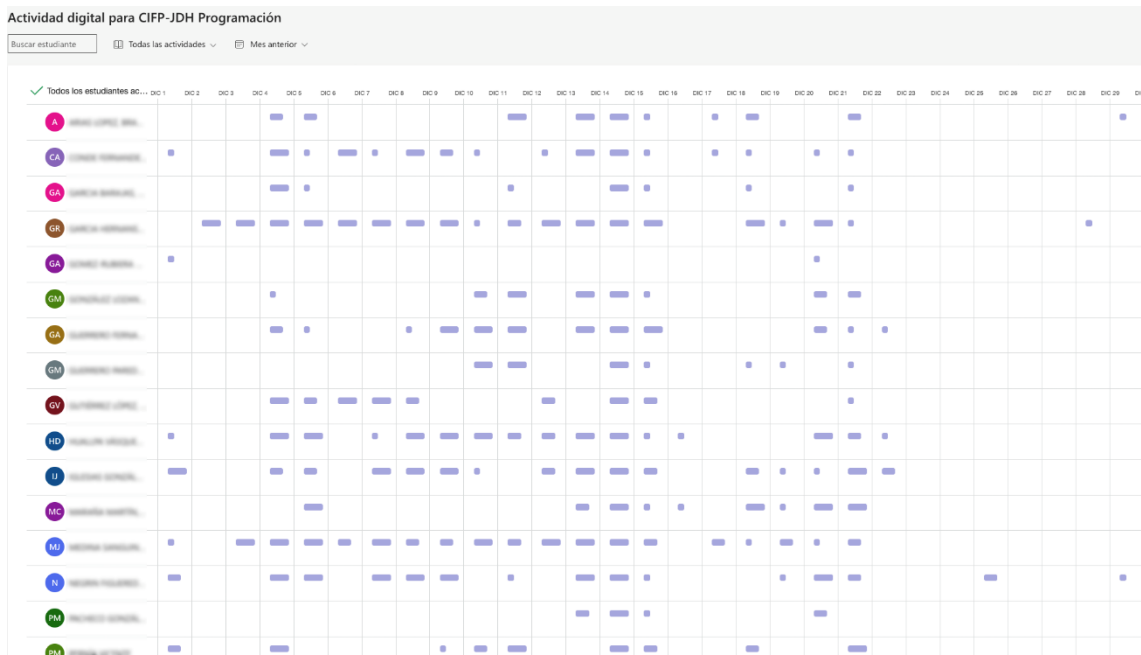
Actividad digital para CIFP-JDH Programación

Buscar estudiante

Todas las actividades

Mes anterior

Todos los estudiantes ac...

| | DIC 1 | DIC 2 | DIC 3 | DIC 4 | DIC 5 | DIC 6 | DIC 7 | DIC 8 | DIC 9 | DIC 10 | DIC 11 | DIC 12 | DIC 13 | DIC 14 | DIC 15 | DIC 16 | DIC 17 | DIC 18 | DIC 19 | DIC 20 | DIC 21 | DIC 22 | DIC 23 | DIC 24 | DIC 25 | DIC 26 | DIC 27 | DIC 28 | DIC 29 | D |
|---|---|---|---|---|---|---|---|---|---|---|---|---|---|---|---|---|---|---|---|---|---|---|---|---|---|---|---|---|---|---|
| A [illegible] | | | | | | | | | | | | | | | | | | | | | | | | | | | | | | |
| CA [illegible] | | | | | | | | | | | | | | | | | | | | | | | | | | | | | | |
| GA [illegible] | | | | | | | | | | | | | | | | | | | | | | | | | | | | | | |
| GR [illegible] | | | | | | | | | | | | | | | | | | | | | | | | | | | | | | |
| GA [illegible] | | | | | | | | | | | | | | | | | | | | | | | | | | | | | | |
| GM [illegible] | | | | | | | | | | | | | | | | | | | | | | | | | | | | | | |
| GA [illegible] | | | | | | | | | | | | | | | | | | | | | | | | | | | | | | |
| GM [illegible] | | | | | | | | | | | | | | | | | | | | | | | | | | | | | | |
| GV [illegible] | | | | | | | | | | | | | | | | | | | | | | | | | | | | | | |
| HD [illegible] | | | | | | | | | | | | | | | | | | | | | | | | | | | | | | |
| IJ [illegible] | | | | | | | | | | | | | | | | | | | | | | | | | | | | | | |
| MC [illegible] | | | | | | | | | | | | | | | | | | | | | | | | | | | | | | |
| MJ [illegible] | | | | | | | | | | | | | | | | | | | | | | | | | | | | | | |
| N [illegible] | | | | | | | | | | | | | | | | | | | | | | | | | | | | | | |
| PM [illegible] | | | | | | | | | | | | | | | | | | | | | | | | | | | | | | |
| PM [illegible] | | | | | | | | | | | | | | | | | | | | | | | | | | | | | | |